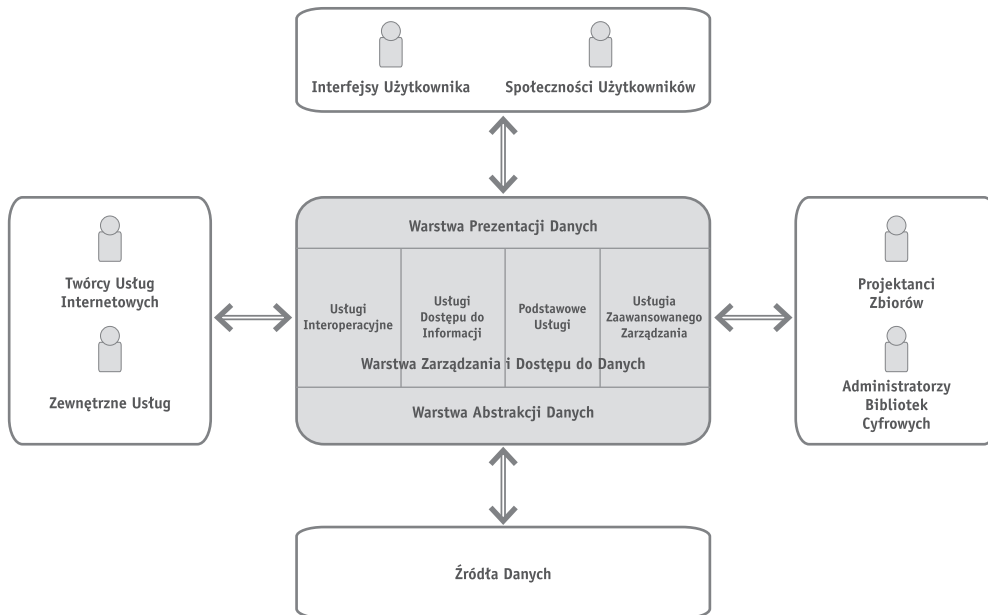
Interfejsy Użytkownika

Społeczności Użytkowników

Twórcy Usług Internetowych

Zewnętrzne Usług

Warstwa Prezentacji Danych

Usługi Interoperacyjne

Usługi Dostępu do Informacji

Podstawowe Usługi

Usługia Zaawansowanego Zarządzania

Warstwa Zarządzania i Dostępu do Danych

Warstwa Abstrakcji Danych

Projektanci Zbiorów

Administratorzy Bibliotek Cyfrowych

Źródła Danych